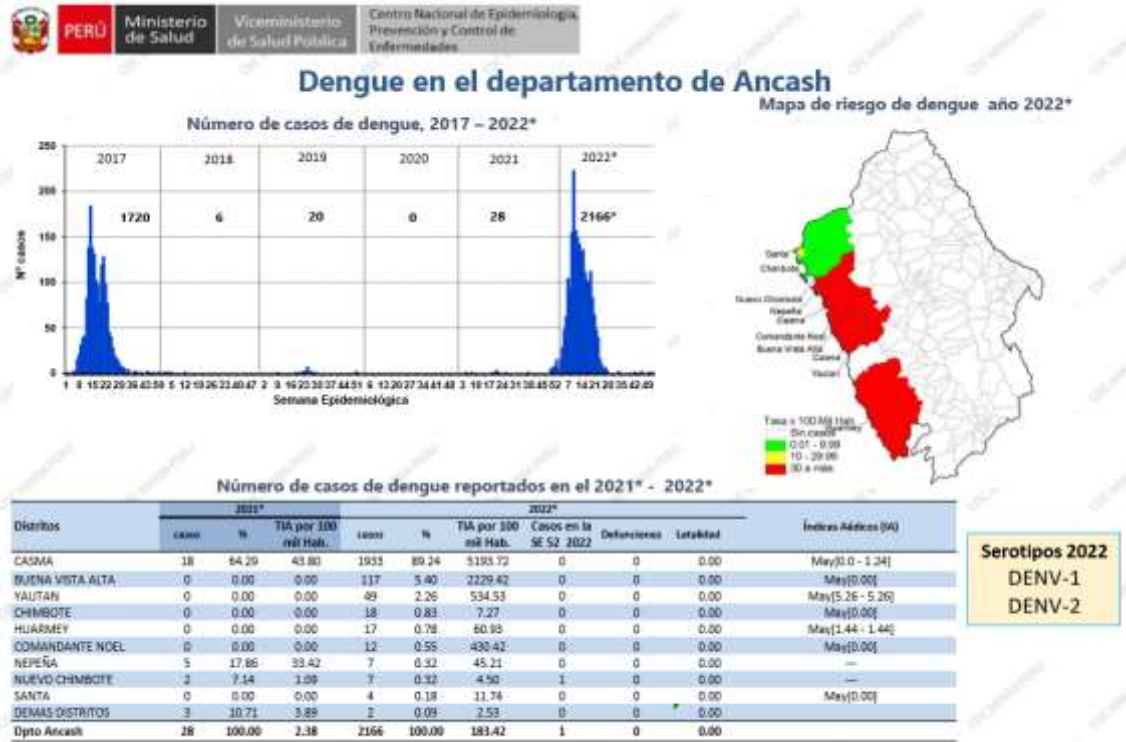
PERÚ Ministerio de Salud Viceministerio de Salud Pública Centro Nacional de Epidemiología, Prevención y Control de Enfermedades

Dengue en el departamento de Ancash

Número de casos de dengue, 2017 – 2022*

| 2017 | 2018 | 2019 | 2020 | 2021 | 2022* |
|---|---|---|---|---|---|
| 1720 | 6 | 20 | 0 | 28 | 2166* |

N° casos
250
200
150
100
50
0

Semana Epidemiológica

Mapa de riesgo de dengue año 2022*

Santa
Chimbote
Nuevo Chimbote
Nepeña
Casma
Comandante Noel
Buena Vista Alta
Casma
Yautan
Huarmey

Tasa x 100 Mil Hab.
Sin casos
0.01 - 9.99
10 - 29.99
30 a más

Número de casos de dengue reportados en el 2021* - 2022*

| Distritos | 2021* casos | 2021* % | 2021* TIA por 100 mil Hab. | 2022* casos | 2022* % | 2022* TIA por 100 mil Hab. | Casos en la SE 52 2022 | Defunciones | Letalidad | Índices Aédicos (IA) |
|---|---|---|---|---|---|---|---|---|---|---|
| CASMA | 18 | 64.29 | 43.80 | 1933 | 89.24 | 5193.72 | 0 | 0 | 0.00 | May[0.0 - 1.24] |
| BUENA VISTA ALTA | 0 | 0.00 | 0.00 | 117 | 5.40 | 2229.42 | 0 | 0 | 0.00 | May[0.00] |
| YAUTAN | 0 | 0.00 | 0.00 | 49 | 2.26 | 534.53 | 0 | 0 | 0.00 | May[5.26 - 5.26] |
| CHIMBOTE | 0 | 0.00 | 0.00 | 18 | 0.83 | 7.27 | 0 | 0 | 0.00 | May[0.00] |
| HUARMEY | 0 | 0.00 | 0.00 | 17 | 0.78 | 60.95 | 0 | 0 | 0.00 | May[1.44 - 1.44] |
| COMANDANTE NOEL | 0 | 0.00 | 0.00 | 12 | 0.55 | 430.42 | 0 | 0 | 0.00 | May[0.00] |
| NEPEÑA | 5 | 17.86 | 33.42 | 7 | 0.32 | 45.21 | 0 | 0 | 0.00 | — |
| NUEVO CHIMBOTE | 2 | 7.14 | 1.09 | 7 | 0.32 | 4.50 | 1 | 0 | 0.00 | — |
| SANTA | 0 | 0.00 | 0.00 | 4 | 0.18 | 11.74 | 0 | 0 | 0.00 | May[0.00] |
| DEMAS DISTRITOS | 3 | 10.71 | 3.89 | 2 | 0.09 | 2.53 | 0 | 0 | 0.00 | |
| Dpto Ancash | 28 | 100.00 | 2.38 | 2166 | 100.00 | 183.42 | 1 | 0 | 0.00 | |

Serotipos 2022
DENV-1
DENV-2